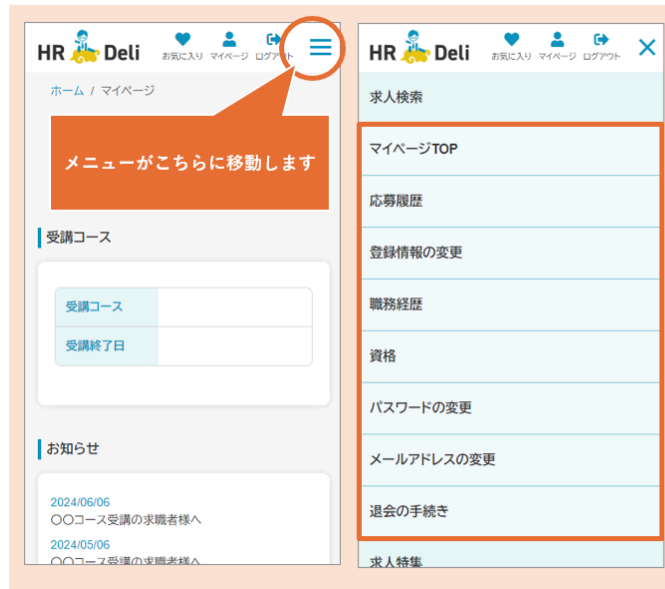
HR Deli お気に入り マイページ ログアウト

ホーム / マイページ

メニューがこちらに移動します

受講コース

| 受講コース | |
|---|---|
| 受講終了日 | |

お知らせ

2024/06/06
〇〇コース受講の求職者様へ

2024/05/06
〇〇コース受講の求職者様へ

HR Deli お気に入り マイページ ログアウト

求人検索

マイページTOP

応募履歴

登録情報の変更

職務経歴

資格

パスワードの変更

メールアドレスの変更

退会の手続き

求人特集